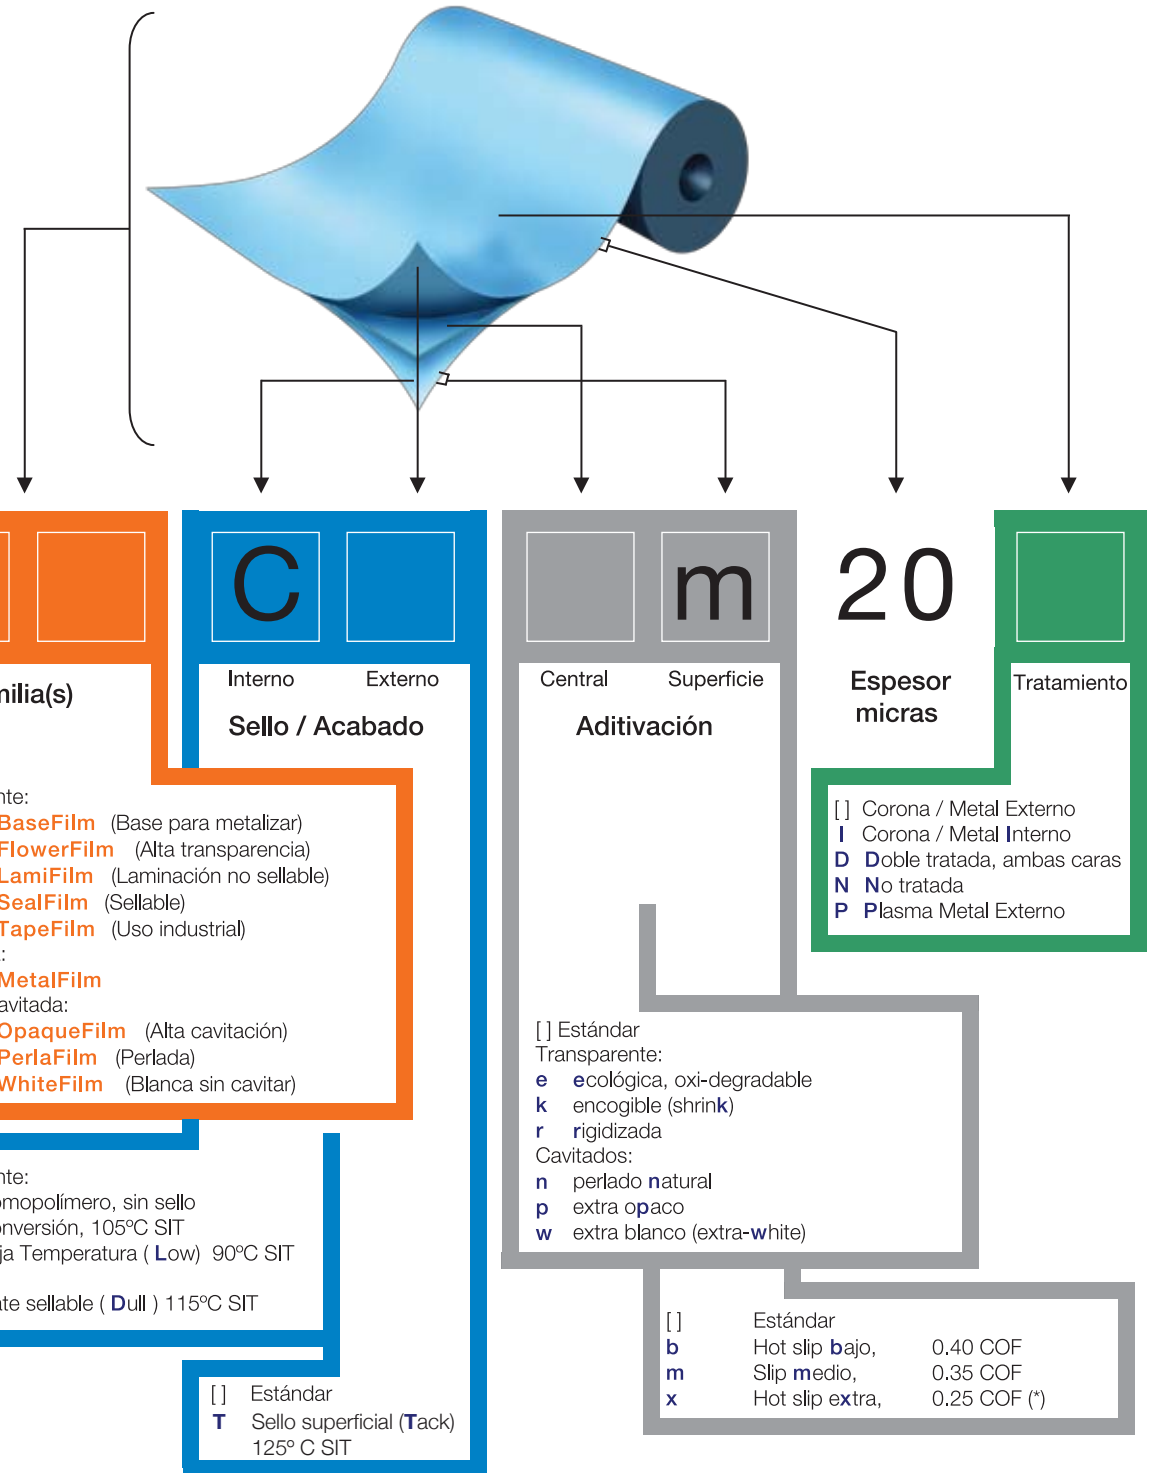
C

m

20

nilia(s)

Interno Externo

Sello / Acabado

Central Superficie

Aditivación

Espesor micras

Tratamiento

[ ] Corona / Metal Externo
I Corona / Metal Interno
D Doble tratada, ambas caras
N No tratada
P Plasma Metal Externo

nte:
BaseFilm (Base para metalizar)
FlowerFilm (Alta transparencia)
LamiFilm (Laminación no sellable)
SealFilm (Sellable)
TapeFilm (Uso industrial)
:
MetalFilm
avitada:
OpaqueFilm (Alta cavitación)
PerlaFilm (Perlada)
WhiteFilm (Blanca sin cavitar)

[ ] Estándar
Transparente:
e ecológica, oxi-degradable
k encogible (shrink)
r rigidizada
Cavitados:
n perlado natural
p extra opaco
w extra blanco (extra-white)

nte:
omopolímero, sin sello
onversión, 105°C SIT
ja Temperatura ( Low) 90°C SIT

ate sellable ( Dull ) 115°C SIT

[ ] Estándar
b Hot slip bajo, 0.40 COF
m Slip medio, 0.35 COF
x Hot slip extra, 0.25 COF (*)

[ ] Estándar
T Sello superficial (Tack) 125° C SIT